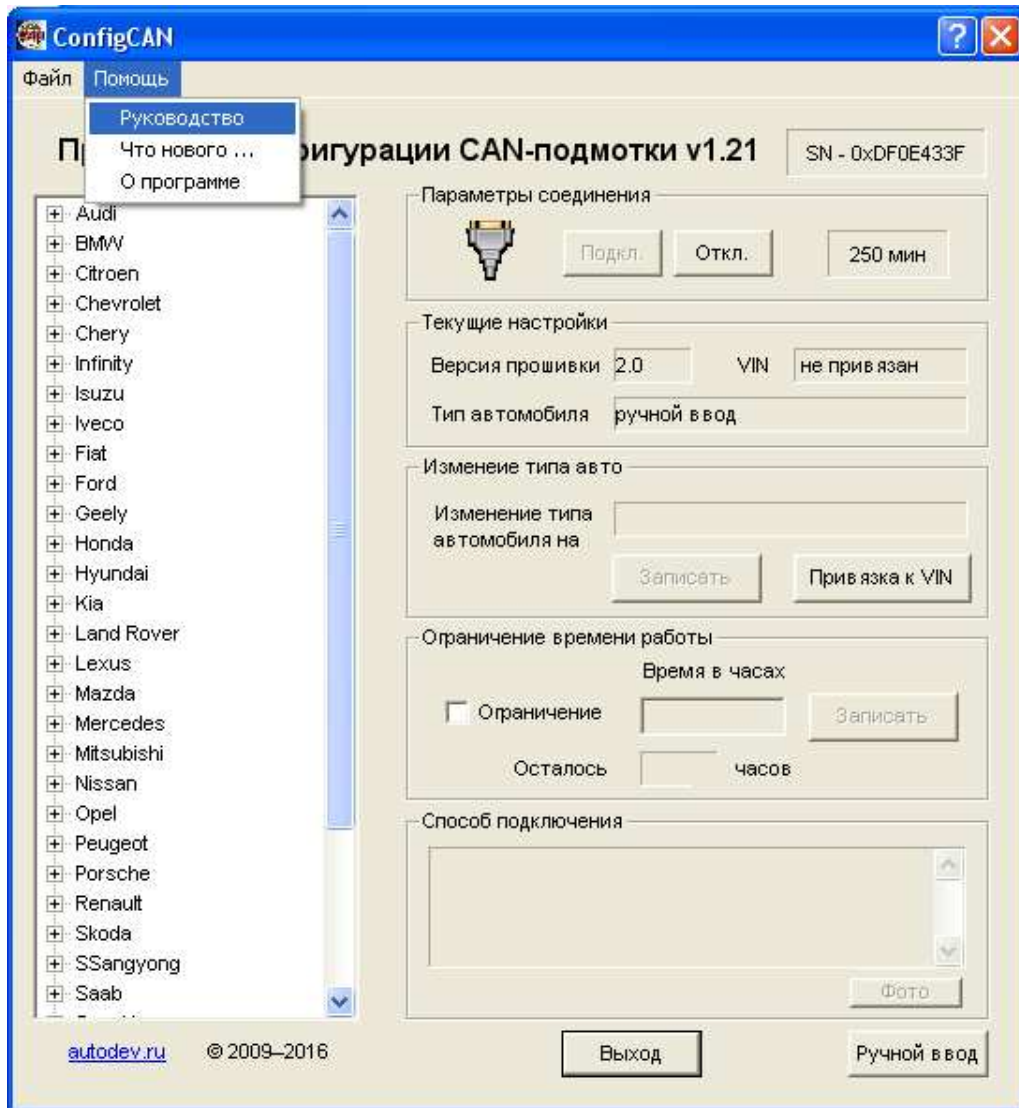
ConfigCAN

Файл Помощь

Руководство
Что нового ...
О программе

Пр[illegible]игурации CAN-подмотки v1.21

SN - 0xDF0E433F

Audi
BMW
Citroen
Chevrolet
Chery
Infinity
Isuzu
Iveco
Fiat
Ford
Geely
Honda
Hyundai
Kia
Land Rover
Lexus
Mazda
Mercedes
Mitsubishi
Nissan
Opel
Peugeot
Porsche
Renault
Skoda
SSangyong
Saab

Параметры соединения

Подкл. Откл. 250 мин

Текущие настройки

Версия прошивки 2.0 VIN не привязан

Тип автомобиля ручной ввод

Изменеие типа авто

Изменение типа автомобиля на

Записать Привязка к VIN

Ограничение времени работы

Время в часах

Ограничение Записать

Осталось часов

Способ подключения

Фото

autodev.ru © 2009–2016

Выход Ручной ввод